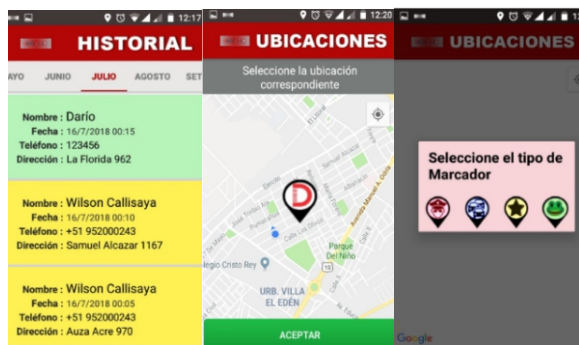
12:17

HISTORIAL

AYO JUNIO JULIO AGOSTO SET

Nombre : Darío
Fecha : 16/7/2018 00:15
Teléfono : 123456
Dirección : La Florida 962

Nombre : Wilson Callisaya
Fecha : 16/7/2018 00:10
Teléfono : +51 952000243
Dirección : Samuel Alcazar 1167

Nombre : Wilson Callisaya
Fecha : 16/7/2018 00:05
Teléfono : +51 952000243
Dirección : Auza Acre 970

12:20

UBICACIONES

Seleccione la ubicación correspondiente

Parque Del Niño

Colegio Cristo Rey

URB. VILLA EL EDÉN

ACEPTAR

12

UBICACIONES

Seleccione el tipo de Marcador

Google